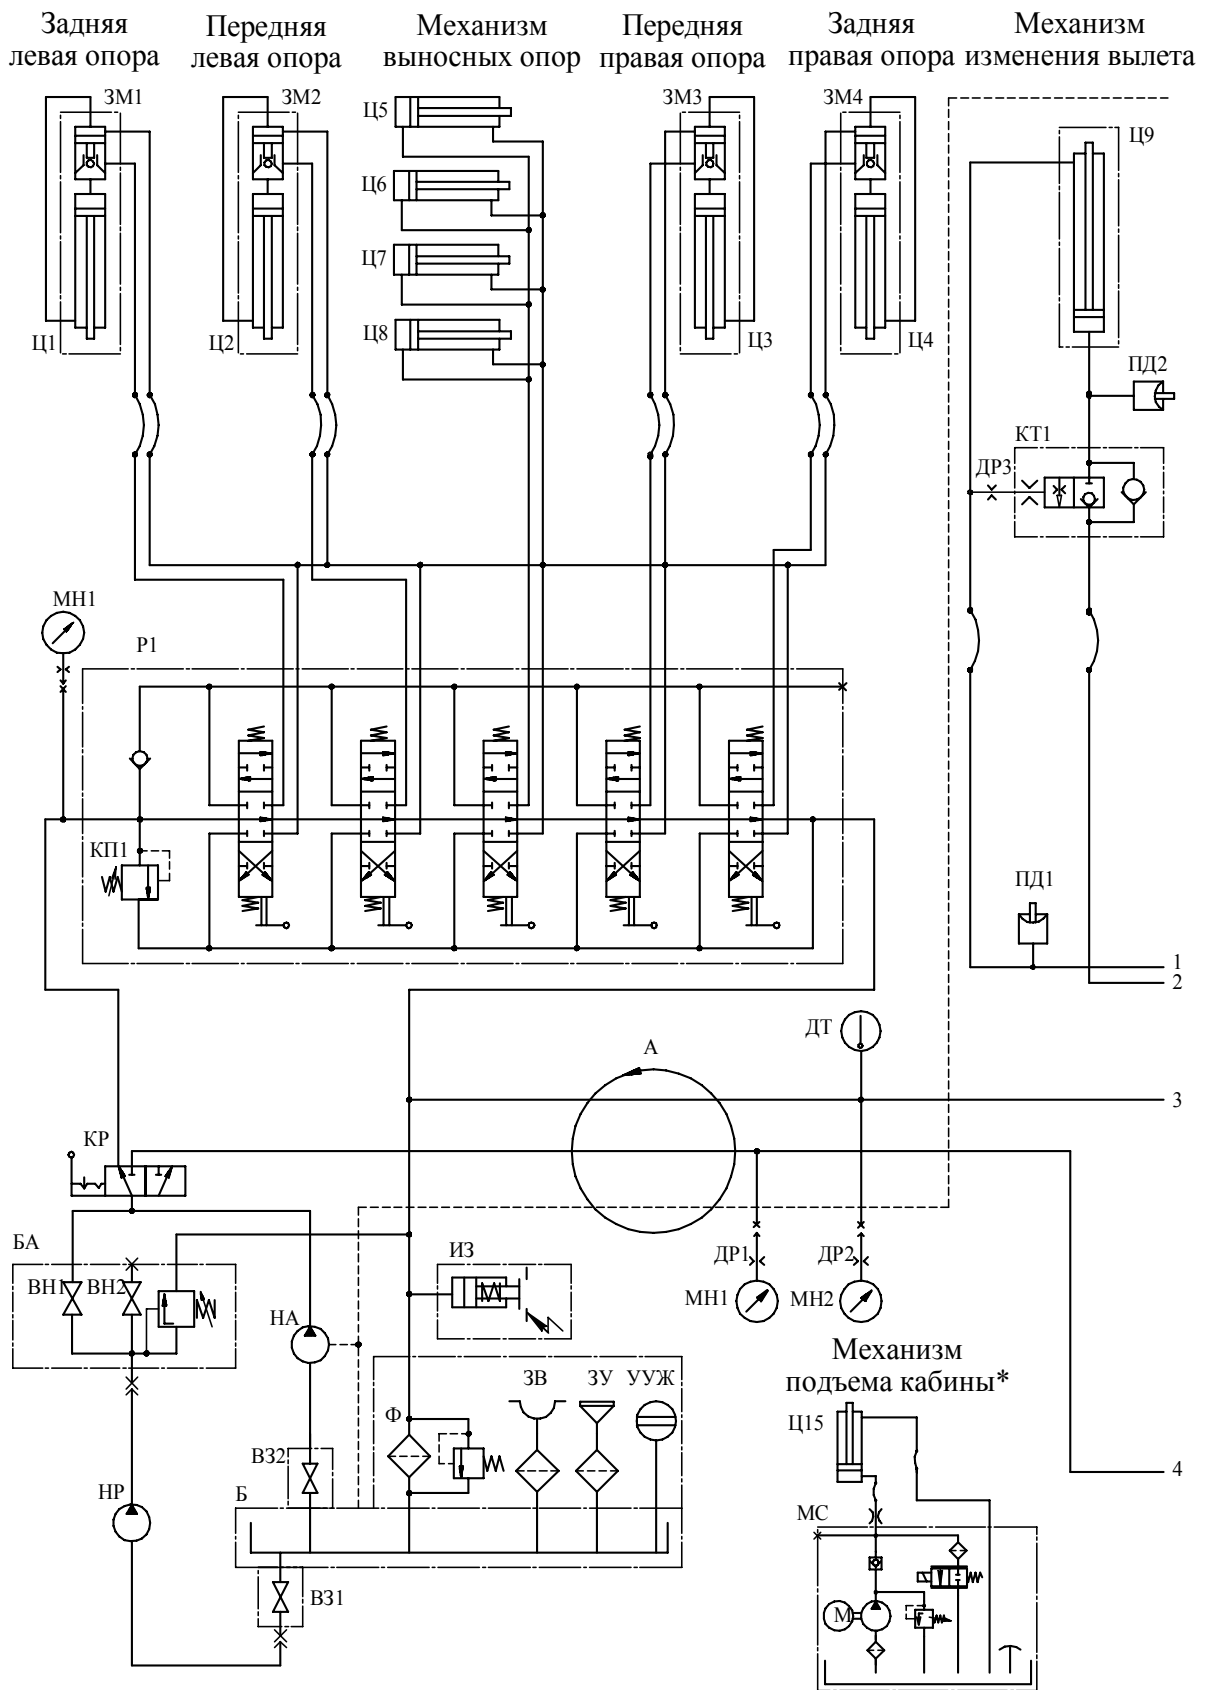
Задняя левая опора

Передняя левая опора

Механизм выносных опор

Передняя правая опора

Задняя правая опора

Механизм изменения вылета

ЗМ1
ЗМ2
Ц5
ЗМ3
ЗМ4
Ц9
Ц6
Ц7
Ц8
Ц1
Ц2
Ц3
Ц4
ПД2
КТ1
ДР3
МН1
Р1
КП1
ПД1
1
2
ДТ
А
3
КР
БА
ВН1
ВН2
ИЗ
ДР1
ДР2
МН1
МН2
НА

Механизм подъема кабины*

ЗВ
ЗУ
УУЖ
Ф
Ц15
4
ВЗ2
Б
НР
МС
М
ВЗ1